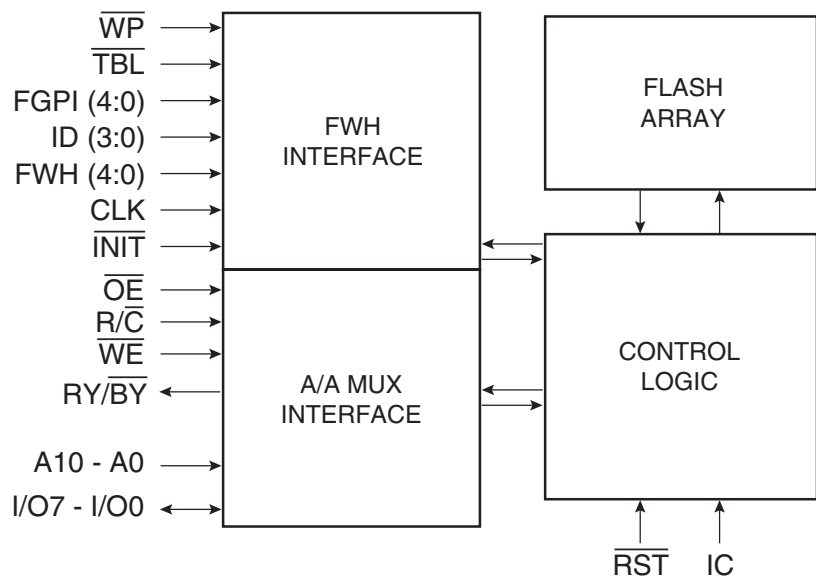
$\overline{WP}$
$\overline{TBL}$
FGPI (4:0)
ID (3:0)
FWH (4:0)
CLK
$\overline{INIT}$
$\overline{OE}$
R/$\overline{C}$
$\overline{WE}$
RY/$\overline{BY}$
A10 - A0
I/O7 - I/O0

FWH INTERFACE

A/A MUX INTERFACE

FLASH ARRAY

CONTROL LOGIC

$\overline{RST}$ IC